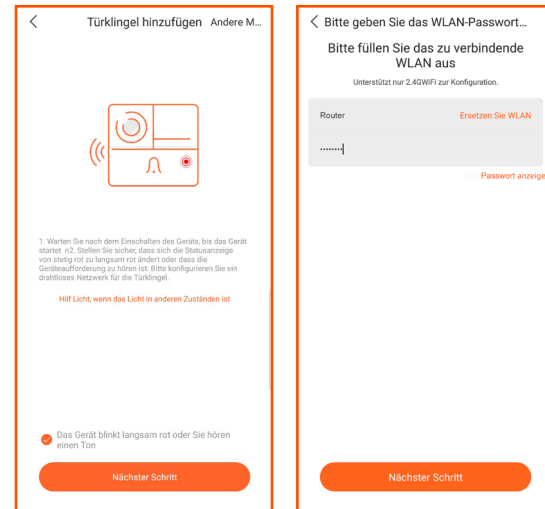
Türklingel hinzufügen Andere M...

1. Warten Sie nach dem Einschalten des Geräts, bis das Gerät startet n2. Stellen Sie sicher, dass sich die Statusanzeige von stetig rot zu langsam rot ändert oder dass die Geräteaufforderung zu hören ist: Bitte konfigurieren Sie ein drahtloses Netzwerk für die Türklingel.

Hilf Licht, wenn das Licht in anderen Zuständen ist

Das Gerät blinkt langsam rot oder Sie hören einen Ton

Nächster Schritt

Bitte geben Sie das WLAN-Passwort...

Bitte füllen Sie das zu verbindende WLAN aus

Unterstützt nur 2.4GWiFi zur Konfiguration.

Router

Ersetzen Sie WLAN

••••••••

Passwort anzeige

Nächster Schritt